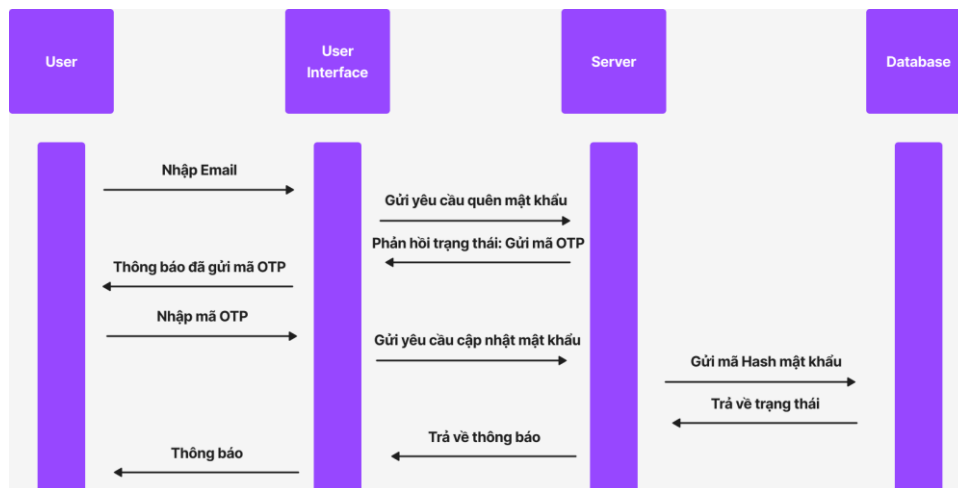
User

User Interface

Server

Database

Nhập Email

Gửi yêu cầu quên mật khẩu

Phản hồi trạng thái: Gửi mã OTP

Thông báo đã gửi mã OTP

Nhập mã OTP

Gửi yêu cầu cập nhật mật khẩu

Gửi mã Hash mật khẩu

Trả về trạng thái

Trả về thông báo

Thông báo